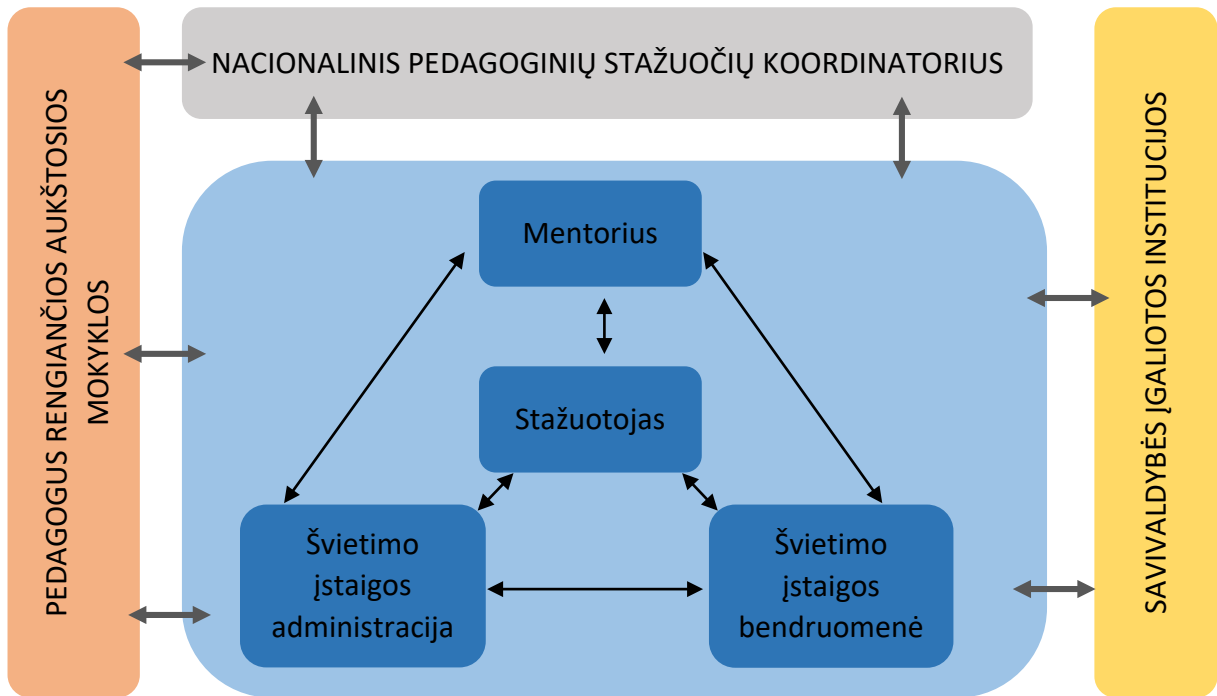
PEDAGOGUS RENGIANČIOS AUKŠTOSIOS MOKYKLOS

NACIONALINIS PEDAGOGINIŲ STAŽUOČIŲ KOORDINATORIUS

SAVIVALDYBĖS ĮGALIOTOS INSTITUCIJOS

Mentorius

Stažuotojas

Švietimo įstaigos administracija

Švietimo įstaigos bendruomenė